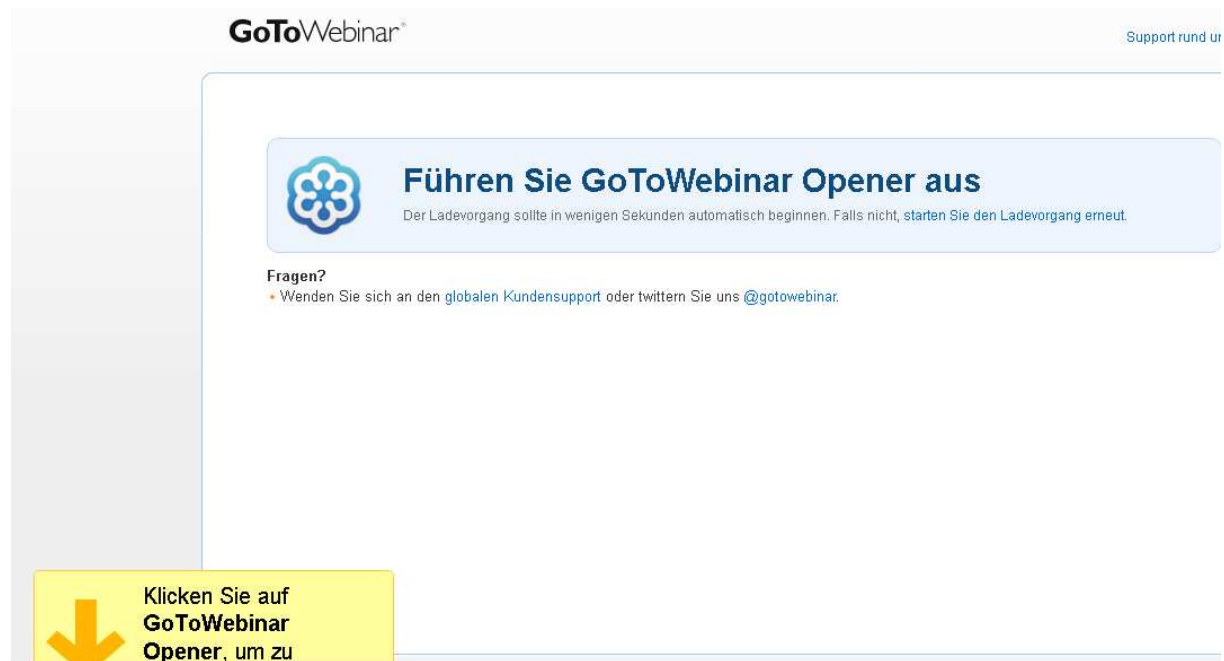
GoToWebinar®

Support rund u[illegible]

Führen Sie GoToWebinar Opener aus

Der Ladevorgang sollte in wenigen Sekunden automatisch beginnen. Falls nicht, starten Sie den Ladevorgang erneut.

Fragen?

• Wenden Sie sich an den globalen Kundensupport oder twittern Sie uns @gotowebinar.

Klicken Sie auf **GoToWebinar Opener**, um zu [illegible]